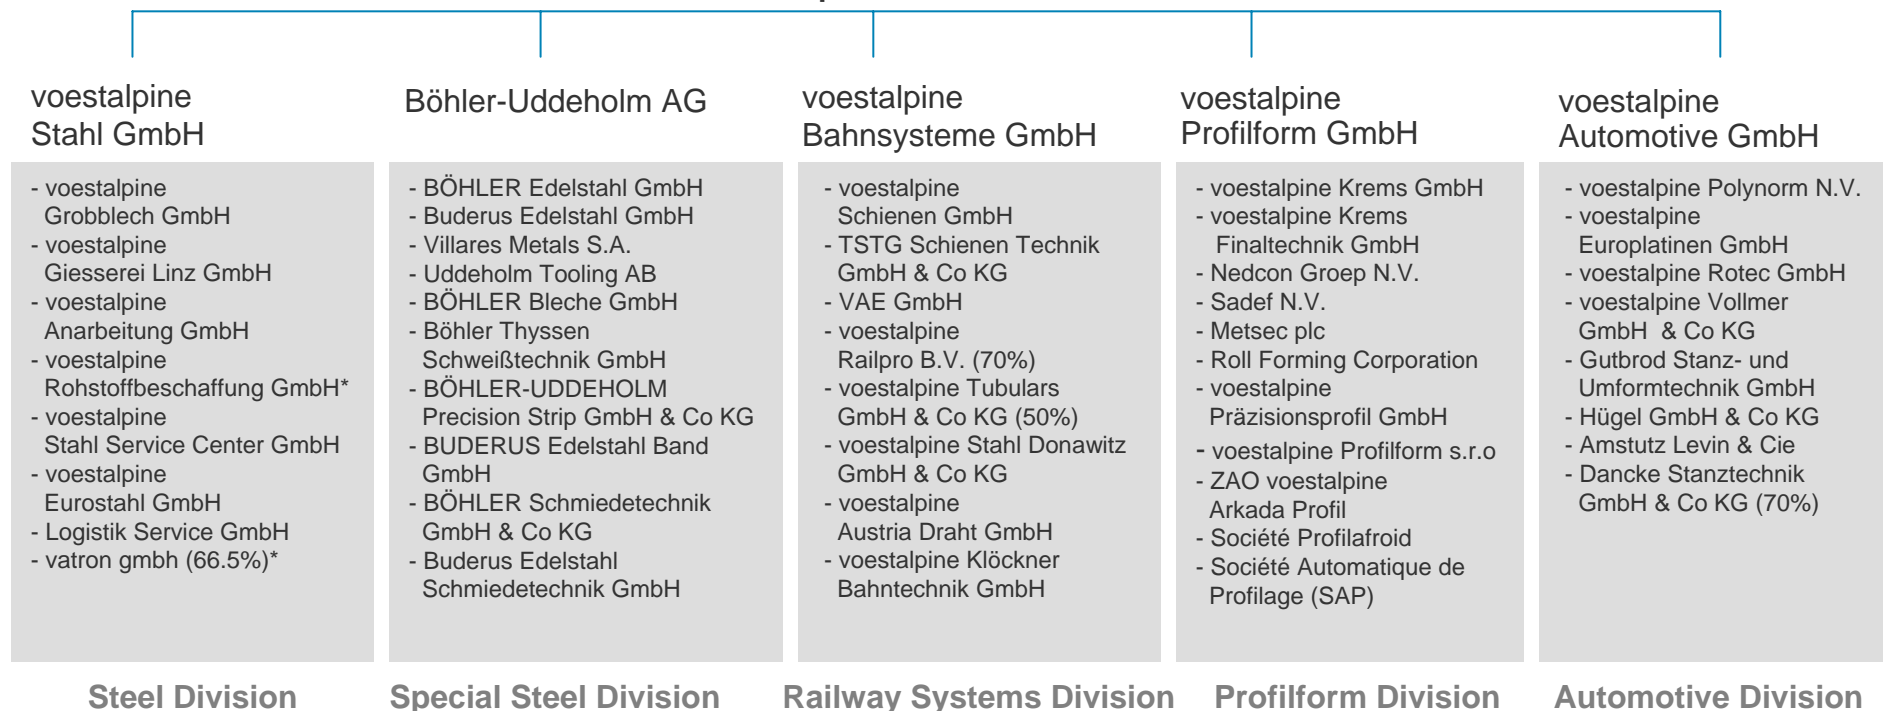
voestalpine Stahl GmbH

- voestalpine Grobblech GmbH
- voestalpine Giesserei Linz GmbH
- voestalpine Anarbeitung GmbH
- voestalpine Rohstoffbeschaffung GmbH*
- voestalpine Stahl Service Center GmbH
- voestalpine Eurostahl GmbH
- Logistik Service GmbH
- vatron gmbh (66.5%)*

Steel Division

Böhler-Uddeholm AG

- BÖHLER Edelstahl GmbH
- Buderus Edelstahl GmbH
- Villares Metals S.A.
- Uddeholm Tooling AB
- BÖHLER Bleche GmbH
- Böhler Thyssen Schweißtechnik GmbH
- BÖHLER-UDDEHOLM Precision Strip GmbH & Co KG
- BUDERUS Edelstahl Band GmbH
- BÖHLER Schmiedetechnik GmbH & Co KG
- Buderus Edelstahl Schmiedetechnik GmbH

Special Steel Division

voestalpine Bahnsysteme GmbH

- voestalpine Schienen GmbH
- TSTG Schienen Technik GmbH & Co KG
- VAE GmbH
- voestalpine Railpro B.V. (70%)
- voestalpine Tubulars GmbH & Co KG (50%)
- voestalpine Stahl Donawitz GmbH & Co KG
- voestalpine Austria Draht GmbH
- voestalpine Klöckner Bahntechnik GmbH

Railway Systems Division

voestalpine Profilform GmbH

- voestalpine Krems GmbH
- voestalpine Krems Finaltechnik GmbH
- Nedcon Groep N.V.
- Sadef N.V.
- Metsec plc
- Roll Forming Corporation
- voestalpine Präzisionsprofil GmbH
- voestalpine Profilform s.r.o
- ZAO voestalpine Arkada Profil
- Société Profilafroid
- Société Automatique de Profilage (SAP)

Profilform Division

voestalpine Automotive GmbH

- voestalpine Polynorm N.V.
- voestalpine Europlatinen GmbH
- voestalpine Rotec GmbH
- voestalpine Vollmer GmbH & Co KG
- Gutbrod Stanz- und Umformtechnik GmbH
- Hügel GmbH & Co KG
- Amstutz Levin & Cie
- Dancke Stanztechnik GmbH & Co KG (70%)

Automotive Division